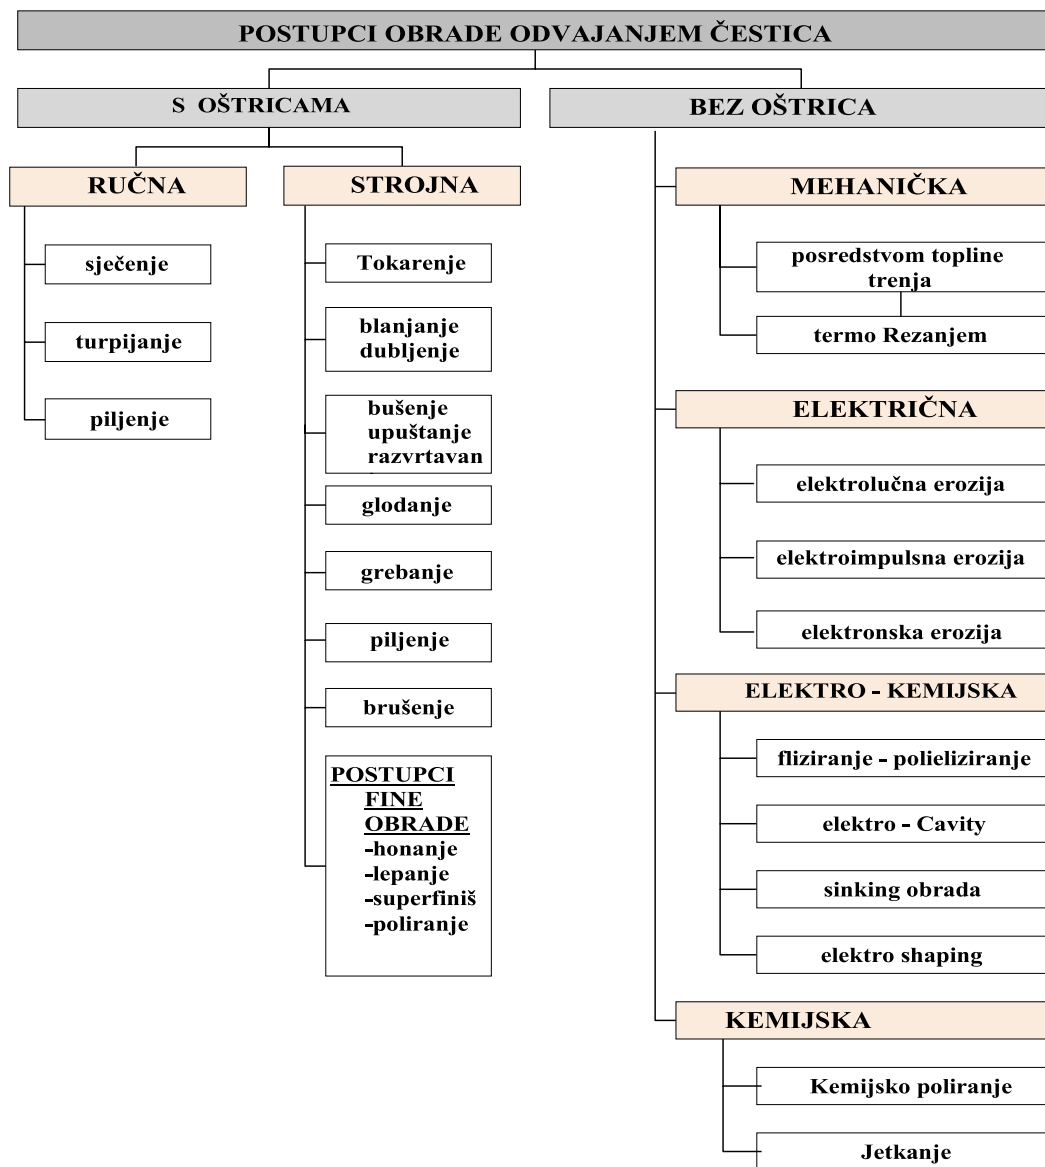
POSTUPCI OBRADE ODVAJANJEM ČESTICA

S OŠTRICAMA

RUČNA

sječenje

turpijanje

piljenje

STROJNA

Tokarenje

blanjanje dubljenje

bušenje upuštanje razvrtavan

glodanje

grebanje

piljenje

brušenje

POSTUPCI FINE OBRADE
-honanje
-lepanje
-superfiniš
-poliranje

BEZ OŠTRICA

MEHANIČKA

posredstvom topline trenja

termo Rezanjem

ELEKTRIČNA

elektrolučna erozija

elektroimpulsna erozija

elektronska erozija

ELEKTRO - KEMIJSKA

fliziranje - polieliziranje

elektro - Cavity

sinking obrada

elektro shaping

KEMIJSKA

Kemijsko poliranje

Jetkanje